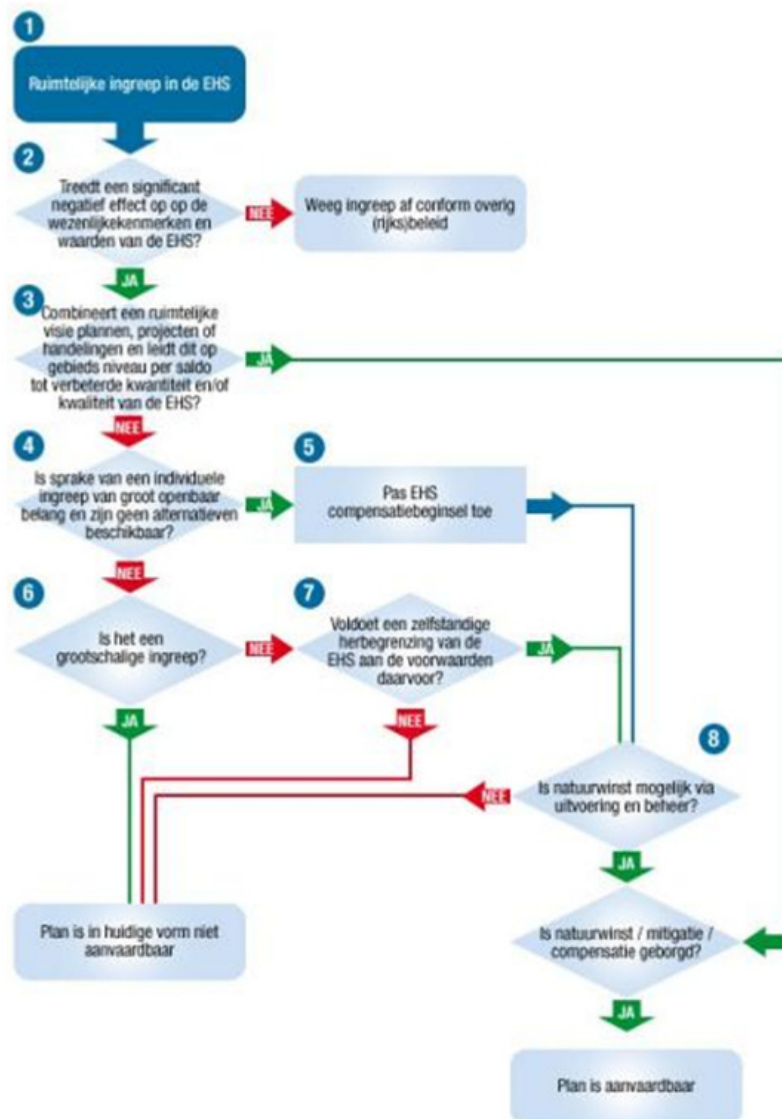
1

Ruimtelijke ingreep in de EHS

2

Treedt een significant negatief effect op op de wezenlijkekenmerken en waarden van de EHS?

NEE

Weeg ingreep af conform overig (rijks)beleid

JA

3

Combineert een ruimtelijke visie plannen, projecten of handelingen en leidt dit op gebieds niveau per saldo tot verbeterde kwantiteit en/of kwaliteit van de EHS?

JA

NEE

4

Is sprake van een individuele ingreep van groot openbaar belang en zijn geen alternatieven beschikbaar?

JA

5

Pas EHS compensatiebeginsel toe

NEE

6

Is het een grootschalige ingreep?

NEE

7

Voldoet een zelfstandige herbegrenzing van de EHS aan de voorwaarden daarvoor?

JA

JA

NEE

8

Is natuurwinst mogelijk via uitvoering en beheer?

NEE

JA

Plan is in huidige vorm niet aanvaardbaar

Is natuurwinst / mitigatie / compensatie geborgd?

JA

Plan is aanvaardbaar